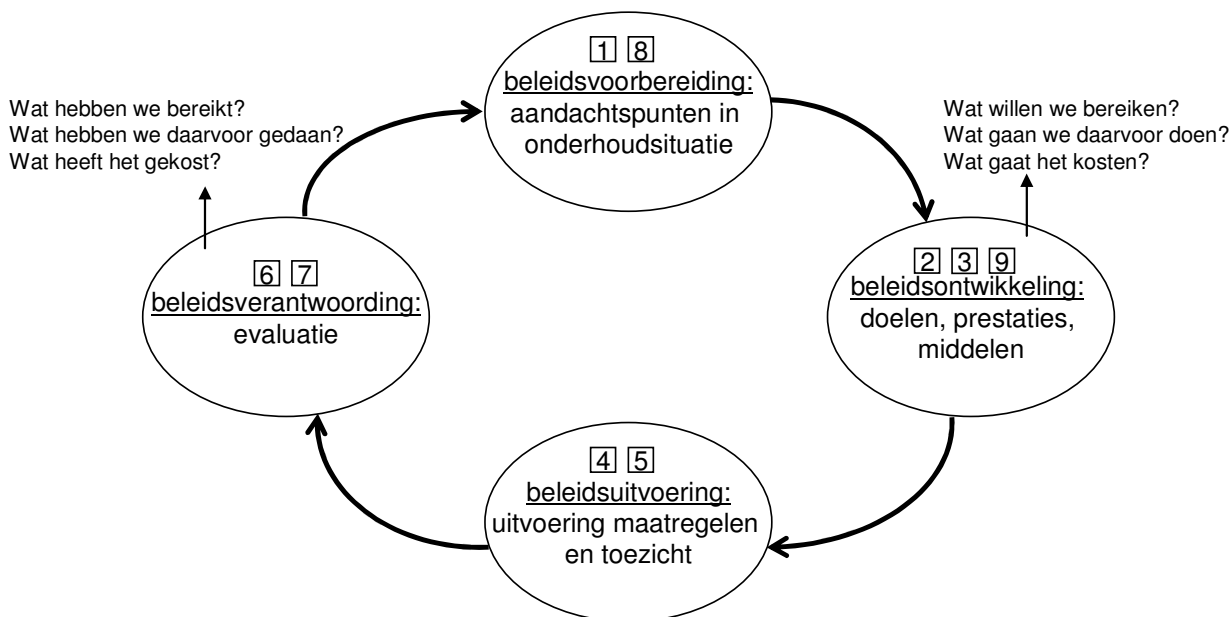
1 8
beleidsvoorbereiding:
aandachtspunten in onderhoudsituatie

Wat willen we bereiken?
Wat gaan we daarvoor doen?
Wat gaat het kosten?

2 3 9
beleidsontwikkeling:
doelen, prestaties, middelen

4 5
beleidsuitvoering:
uitvoering maatregelen en toezicht

6 7
beleidsverantwoording:
evaluatie

Wat hebben we bereikt?
Wat hebben we daarvoor gedaan?
Wat heeft het gekost?